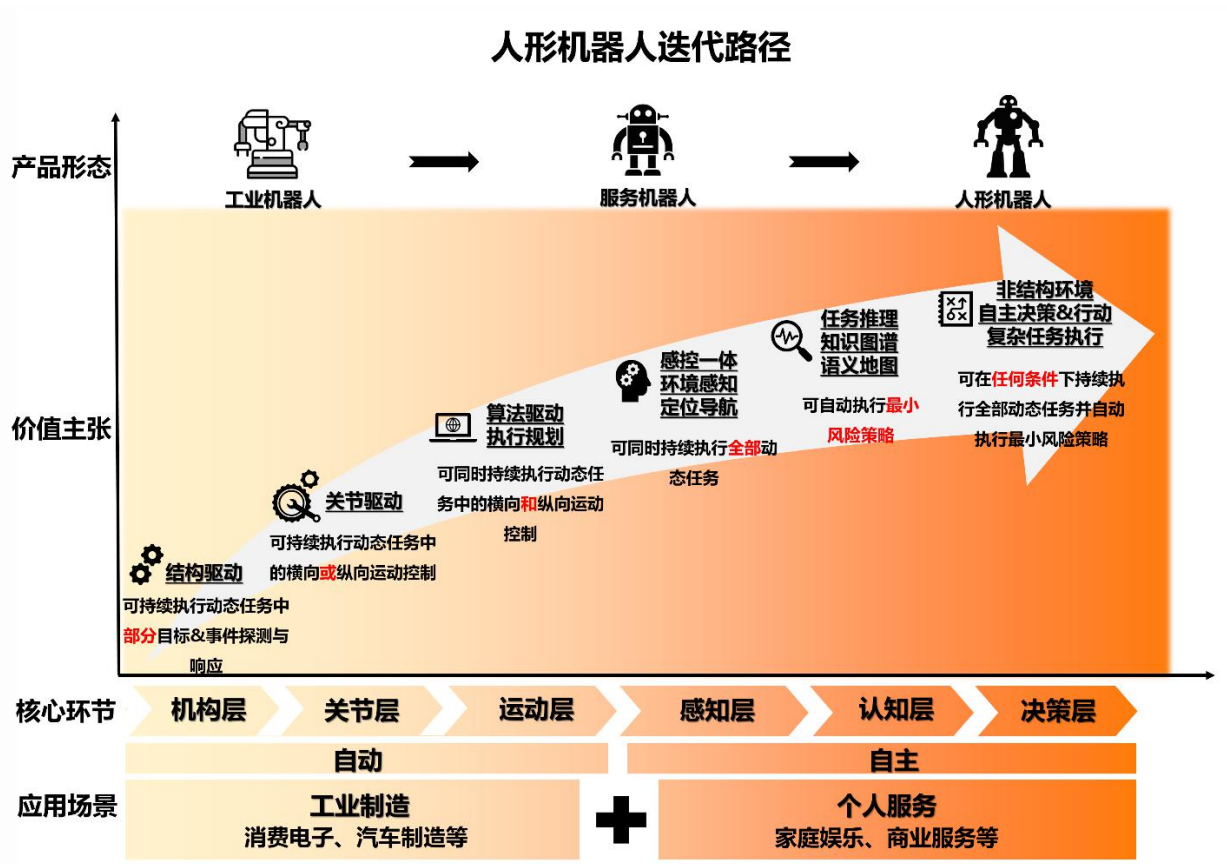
人形机器人迭代路径

产品形态

工业机器人

服务机器人

人形机器人

价值主张

结构驱动

可持续执行动态任务中部分目标&事件探测与响应

关节驱动

可持续执行动态任务中的横向或纵向运动控制

算法驱动
执行规划

可同时持续执行动态任务中的横向和纵向运动控制

感控一体
环境感知
定位导航

可同时持续执行全部动态任务

任务推理
知识图谱
语义地图

可自动执行最小风险策略

非结构环境
自主决策&行动
复杂任务执行

可在任何条件下持续执行全部动态任务并自动执行最小风险策略

核心环节

机构层

关节层

运动层

感知层

认知层

决策层

自动

自主

应用场景

工业制造
消费电子、汽车制造等

个人服务
家庭娱乐、商业服务等